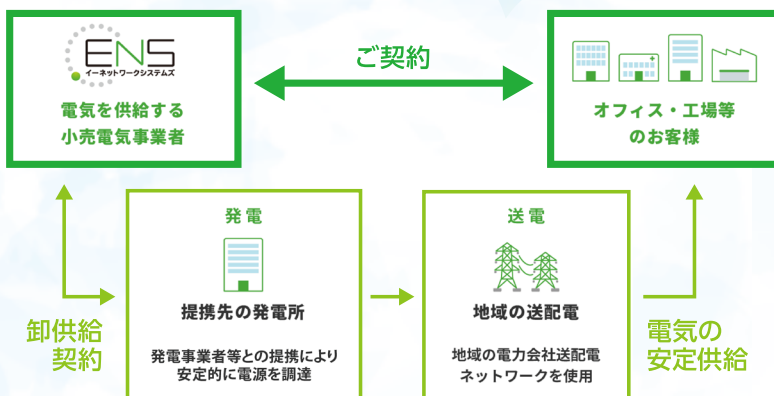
ENS
イーネットワークシステムズ

電気を供給する
小売電気事業者

ご契約

オフィス・工場等
のお客様

発電

提携先の発電所

発電事業者等との提携により
安定的に電源を調達

送電

地域の送配電

地域の電力会社送配電
ネットワークを使用

卸供給
契約

電気の
安定供給